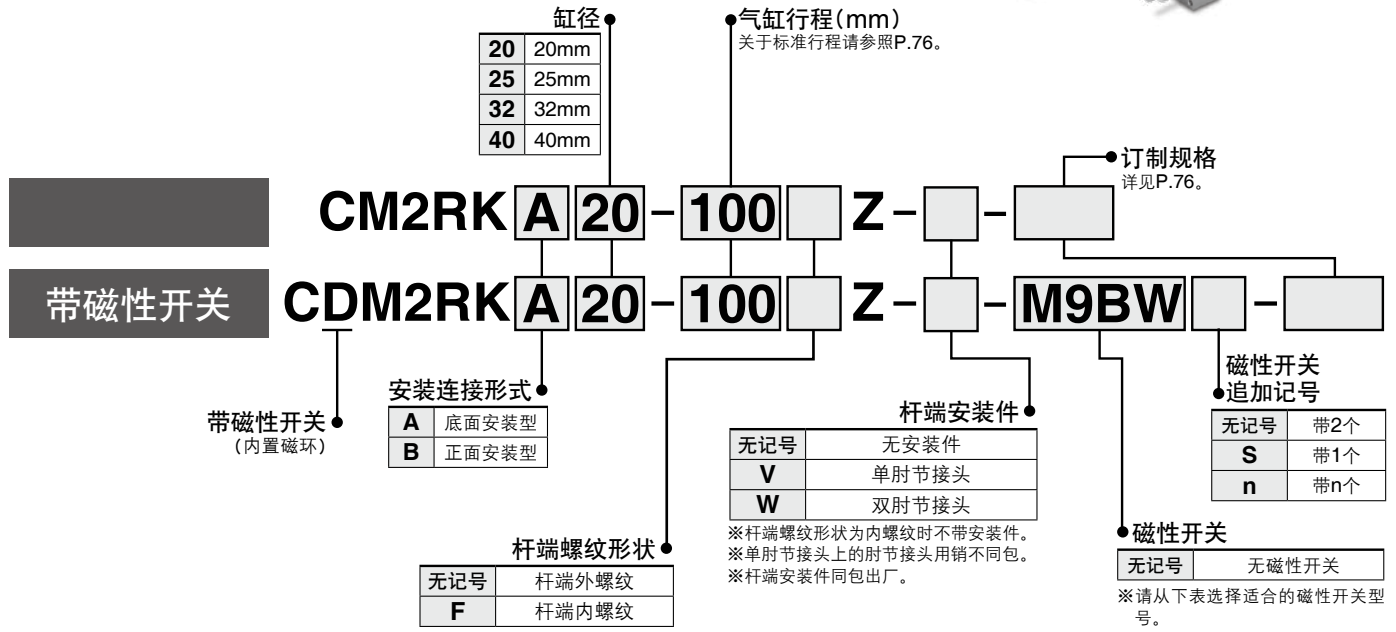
缸径

| 20 | 20mm |
|---|---|
| 25 | 25mm |
| 32 | 32mm |
| 40 | 40mm |

气缸行程(mm)
关于标准行程请参照P.76。

订制规格
详见P.76。

CM2RK A 20 - 100 Z - -

带磁性开关 CDM2RK A 20 - 100 Z - - M9BW -

带磁性开关
(内置磁环)

安装连接形式

| A | 底面安装型 |
|---|---|
| B | 正面安装型 |

杆端螺纹形状

| 无记号 | 杆端外螺纹 |
|---|---|
| F | 杆端内螺纹 |

杆端安装件

| 无记号 | 无安装件 |
|---|---|
| V | 单肘节接头 |
| W | 双肘节接头 |

※杆端螺纹形状为内螺纹时不带安装件。
※单肘节接头上的肘节接头用销不同包。
※杆端安装件同包出厂。

磁性开关
追加记号

| 无记号 | 带2个 |
|---|---|
| S | 带1个 |
| n | 带n个 |

磁性开关

| 无记号 | 无磁性开关 |
|---|---|

※请从下表选择适合的磁性开关型号。